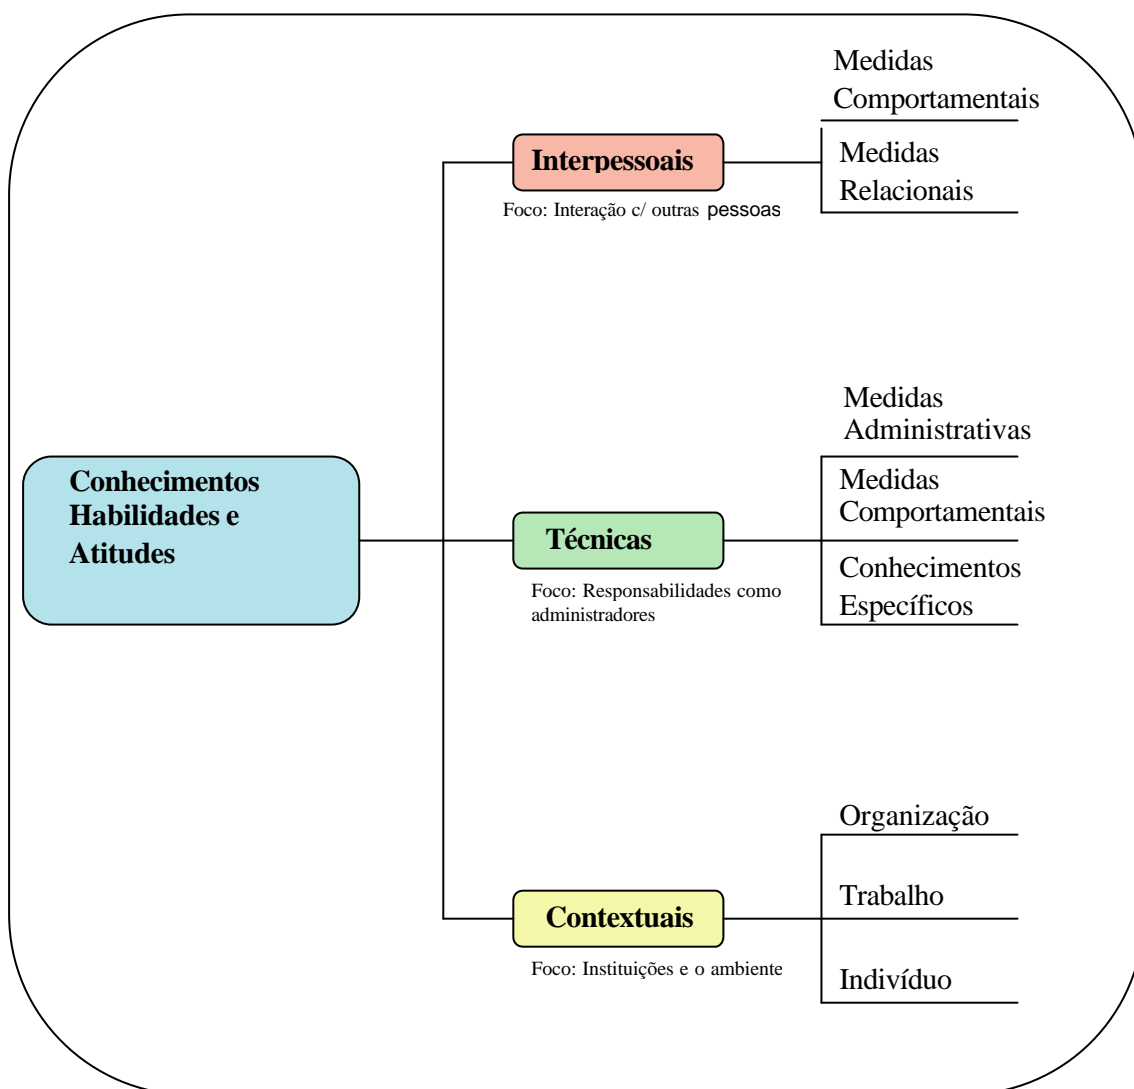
Conhecimentos Habilidades e Atitudes

Interpessoais

Foco: Interação c/ outras pessoas

Medidas Comportamentais

Medidas Relacionais

Técnicas

Foco: Responsabilidades como administradores

Medidas Administrativas

Medidas Comportamentais

Conhecimentos Específicos

Contextuais

Foco: Instituições e o ambiente

Organização

Trabalho

Indivíduo